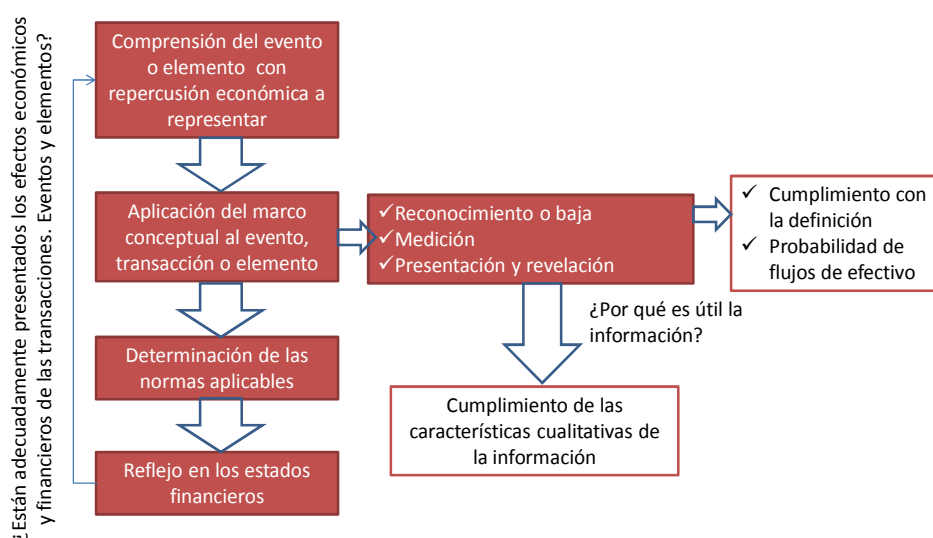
¿Están adecuadamente presentados los efectos económicos y financieros de las transacciones. Eventos y elementos?

Comprensión del evento o elemento con repercusión económica a representar

Aplicación del marco conceptual al evento, transacción o elemento

✓Reconocimiento o baja
✓Medición
✓Presentación y revelación

✓ Cumplimiento con la definición
✓ Probabilidad de flujos de efectivo

¿Por qué es útil la información?

Cumplimiento de las características cualitativas de la información

Determinación de las normas aplicables

Reflejo en los estados financieros